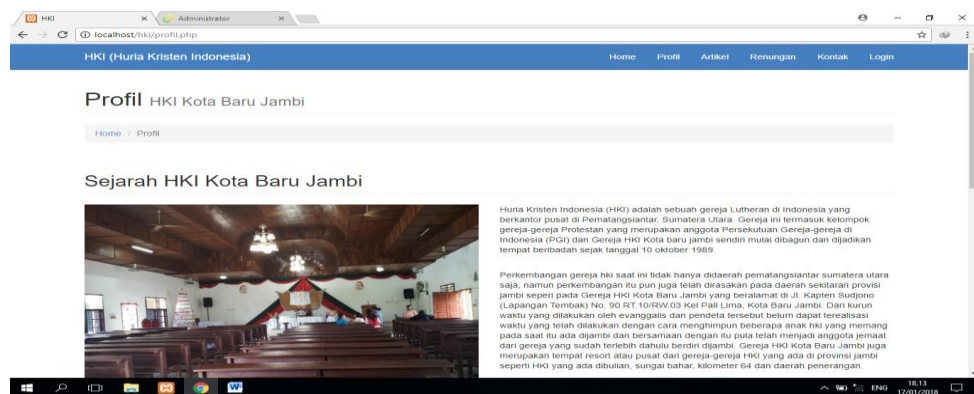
HKI × Administrator ×

localhost/hki/profil.php

HKI (Huria Kristen Indonesia)

Home Profil Artikel Renungan Kontak Login

Profil HKI Kota Baru Jambi

Home / Profil

Sejarah HKI Kota Baru Jambi

Huria Kristen Indonesia (HKI) adalah sebuah gereja Lutheran di Indonesia yang berkantor pusat di Pematangsiantar, Sumatera Utara. Gereja ini termasuk kelompok gereja-gereja Protestan yang merupakan anggota Persekutuan Gereja-gereja di Indonesia (PGI) dan Gereja HKI Kota baru jambi sendiri mulai dibagun dan dijadikan tempat beribadah sejak tanggal 10 oktober 1989.

Perkembangan gereja hki saat ini tidak hanya didaerah pematangsiantar sumatera utara saja, namun perkembangan itu pun juga telah dirasakan pada daerah sekitaran provisi jambi seperi pada Gereja HKI Kota Baru Jambi yang beralamat di Jl. Kapten Sudjono (Lapangan Tembak) No. 90 RT.10/RW.03 Kel Pall Lima, Kota Baru Jambi. Dari kurun waktu yang dilakukan oleh evanggalis dan pendeta tersebut belum dapat terealisasi waktu yang telah dilakukan dengan cara menghimpun beberapa anak hki yang memang pada saat itu ada dijambi dan bersamaan dengan itu pula telah menjadi anggota jemaat dari gereja yang sudah terlebih dahulu berdiri dijambi. Gereja HKI Kota Baru Jambi juga merupakan tempat resort atau pusat dari gereja-gereja HKI yang ada di provinsi jambi seperti HKI yang ada dibulian, sungai bahar, kilometer 64 dan daerah penerangan.

ENG 18.13 17/01/2018